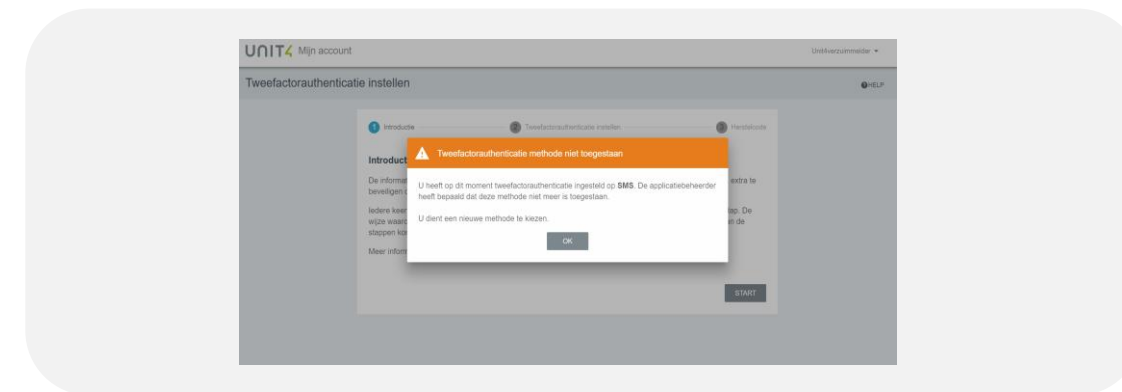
UNIT4 Mijn account

Unit4verzuimmelder ▾

Tweefactorauthenticatie instellen

HELP

1 Introductie

2 Tweefactorauthenticatie instellen

3 Herstelcode

Introduct

De informat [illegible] extra te beveiligen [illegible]

Iedere keer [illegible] wijze waar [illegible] stappen ko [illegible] ap. De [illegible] n de

Meer inform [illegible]

Tweefactorauthenticatie methode niet toegestaan

U heeft op dit moment tweefactorauthenticatie ingesteld op **SMS**. De applicatiebeheerder heeft bepaald dat deze methode niet meer is toegestaan.

U dient een nieuwe methode te kiezen.

OK

START